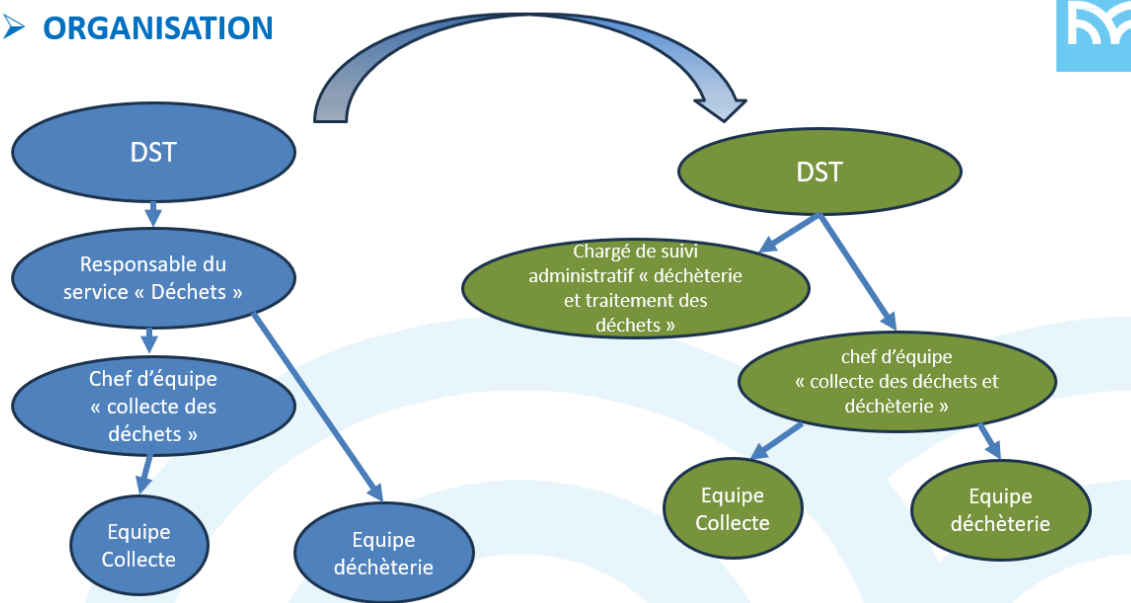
➢ ORGANISATION

DST

Responsable du service « Déchets »

Chef d'équipe « collecte des déchets »

Equipe Collecte

Equipe déchèterie

DST

Chargé de suivi administratif « déchèterie et traitement des déchets »

chef d'équipe « collecte des déchets et déchèterie »

Equipe Collecte

Equipe déchèterie